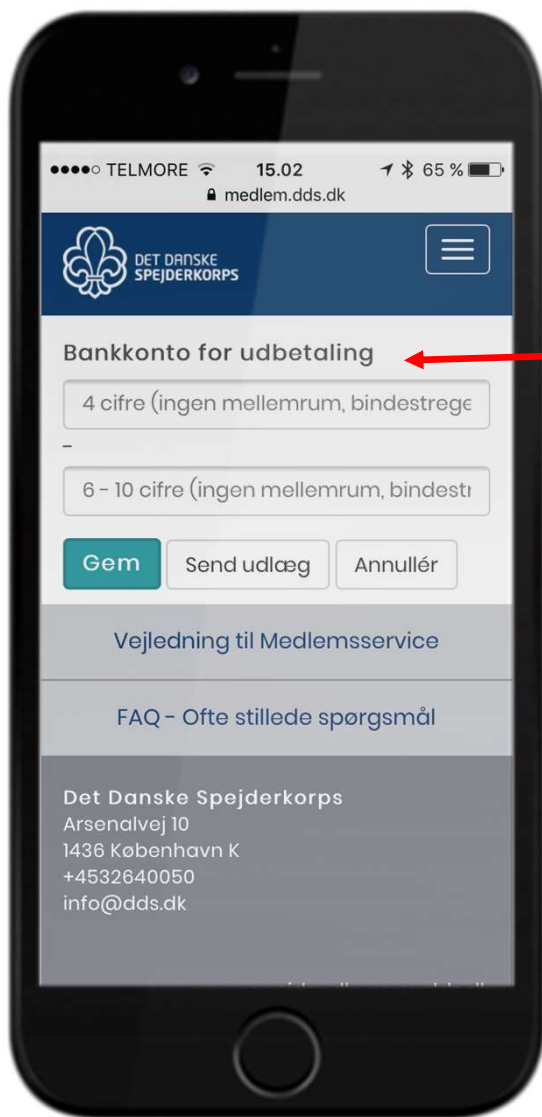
●●●●○ TELMORE 15.02 65 %
medlem.dds.dk

DET DANSKE SPEJDERKORPS

Bankkonto for udbetaling

4 cifre (ingen mellemrum, bindestrege

-

6 - 10 cifre (ingen mellemrum, bindestr

Gem
Send udlæg
Annullér

Vejledning til Medlemsservice

FAQ - Ofte stillede spørgsmål

Det Danske Spejderkorps
Arsenalvej 10
1436 København K
+4532640050
info@dds.dk

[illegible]